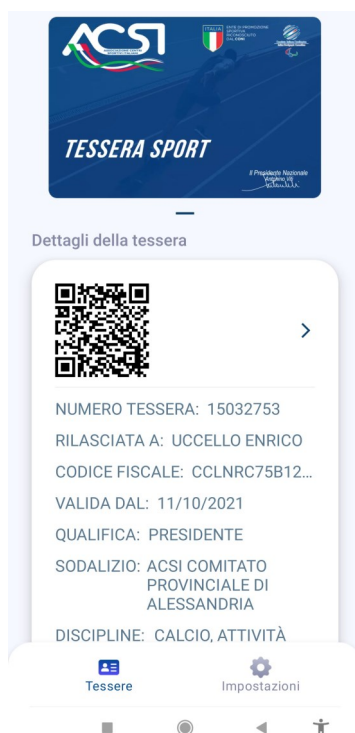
ACSI

ITALIA

ENTE DI PROMOZIONE SPORTIVA RICONOSCIUTO DAL CONI

TESSERA SPORT

Il Presidente Nazionale
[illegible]

Dettagli della tessera

>

NUMERO TESSERA: 15032753

RILASCIATA A: UCCELLO ENRICO

CODICE FISCALE: CCLNRC75B12...

VALIDA DAL: 11/10/2021

QUALIFICA: PRESIDENTE

SODALIZIO: ACSI COMITATO PROVINCIALE DI ALESSANDRIA

DISCIPLINE: CALCIO, ATTIVITÀ

Tessere

Impostazioni